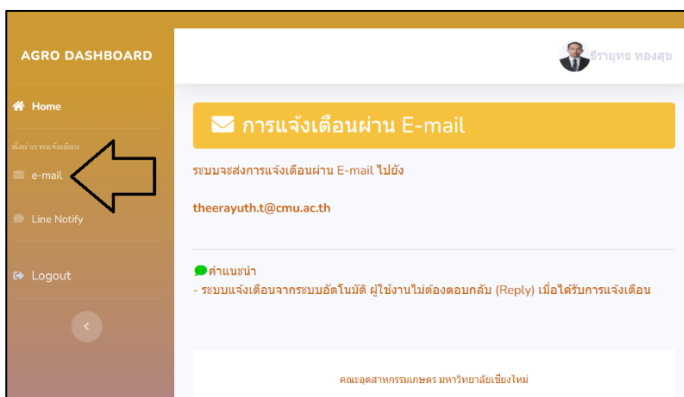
AGRO DASHBOARD

Home

ตั้งค่าการแจ้งเตือน

e-mail

Line Notify

Logout

ธีรายุทธ ทองสุข

การแจ้งเตือนผ่าน E-mail

ระบบจะส่งการแจ้งเตือนผ่าน E-mail ไปยัง

theerayuth.t@cmu.ac.th

คำแนะนำ
- ระบบแจ้งเตือนจากระบบอัตโนมัติ ผู้ใช้งานไม่ต้องตอบกลับ (Reply) เมื่อได้รับการแจ้งเตือน

คณะอุตสาหกรรมเกษตร มหาวิทยาลัยเชียงใหม่